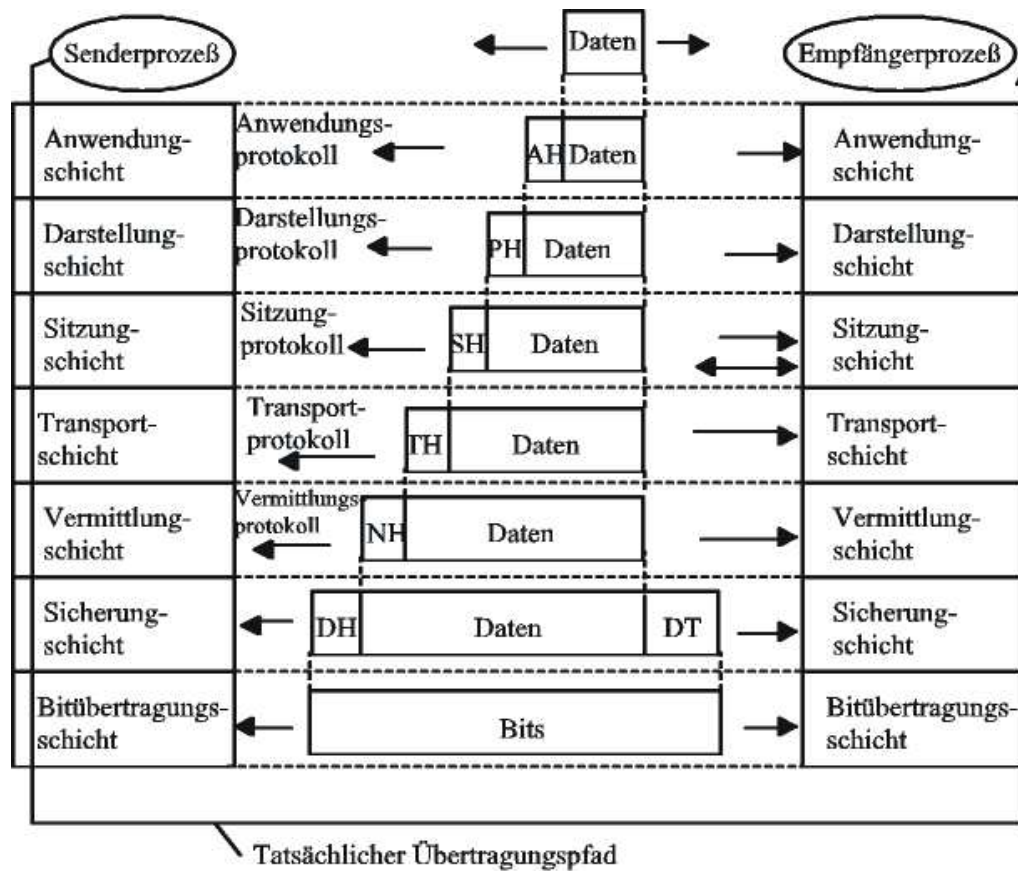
Senderprozeß

Daten

Empfängerprozeß

Anwendungschicht

Anwendungsprotokoll

AH Daten

Anwendungschicht

Darstellungschicht

Darstellungsprotokoll

PH Daten

Darstellungschicht

Sitzungschicht

Sitzungprotokoll

SH Daten

Sitzungschicht

Transportschicht

Transportprotokoll

TH Daten

Transportschicht

Vermittlungschicht

Vermittlungsprotokoll

NH Daten

Vermittlungschicht

Sicherungschicht

DH Daten DT

Sicherungschicht

Bitübertragungsschicht

Bits

Bitübertragungsschicht

Tatsächlicher Übertragungspfad